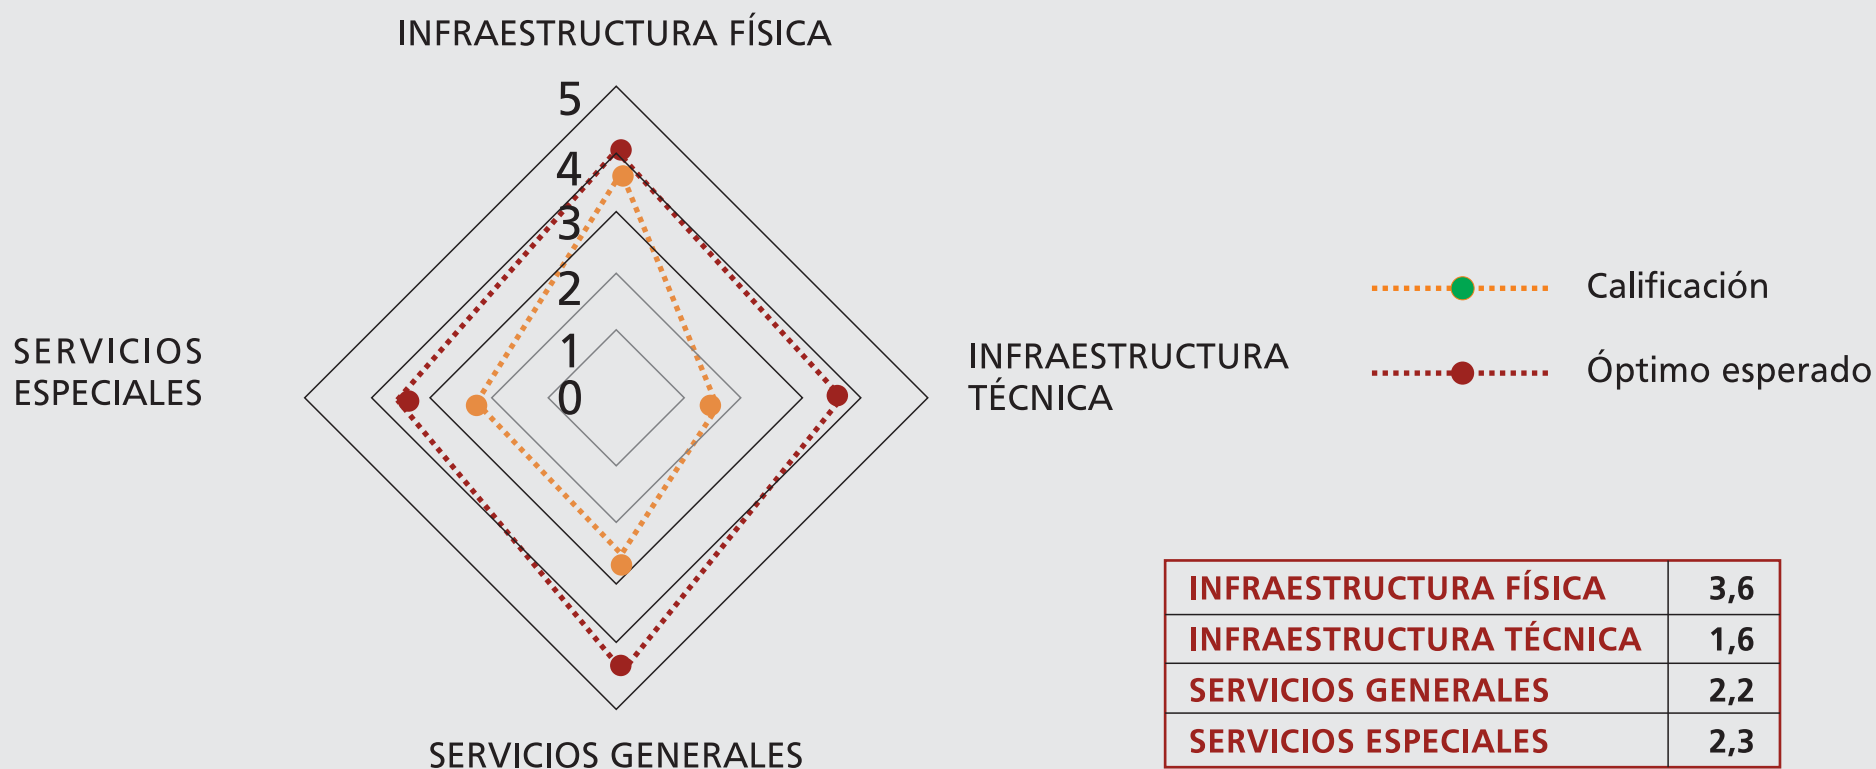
INFRAESTRUCTURA FÍSICA

5
4
3
2
1
0

SERVICIOS ESPECIALES

INFRAESTRUCTURA TÉCNICA

SERVICIOS GENERALES

Calificación

Óptimo esperado

| INFRAESTRUCTURA FÍSICA | 3,6 |
|---|---|
| INFRAESTRUCTURA TÉCNICA | 1,6 |
| SERVICIOS GENERALES | 2,2 |
| SERVICIOS ESPECIALES | 2,3 |